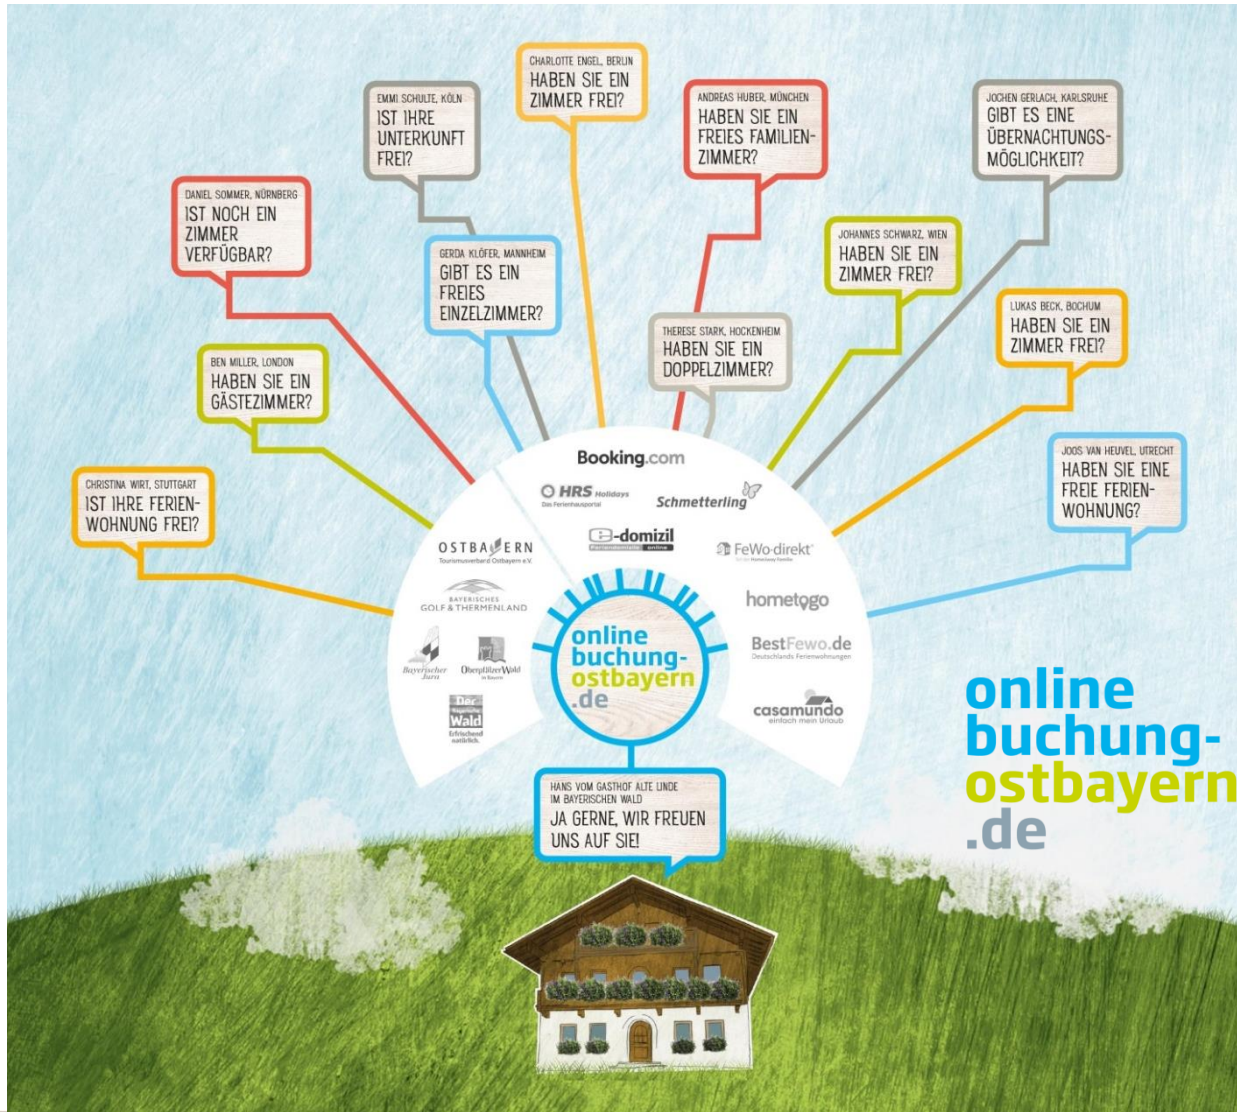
CHARLOTTE ENGEL, BERLIN
HABEN SIE EIN ZIMMER FREI?

EMMI SCHULTE, KÖLN
IST IHRE UNTERKUNFT FREI?

ANDREAS HUBER, MÜNCHEN
HABEN SIE EIN FREIES FAMILIENZIMMER?

JOCHEN GERLACH, KARLSRUHE
GIBT ES EINE ÜBERNACHTUNGSMÖGLICHKEIT?

DANIEL SOMMER, NÜRNBERG
IST NOCH EIN ZIMMER VERFÜGBAR?

GERDA KLÖFER, MANNHEIM
GIBT ES EIN FREIES EINZELZIMMER?

JOHANNES SCHWARZ, WIEN
HABEN SIE EIN ZIMMER FREI?

LUKAS BECK, BOCHUM
HABEN SIE EIN ZIMMER FREI?

THERESE STARK, HOCKENHEIM
HABEN SIE EIN DOPPELZIMMER?

BEN MILLER, LONDON
HABEN SIE EIN GÄSTEZIMMER?

CHRISTINA WIRT, STUTTGART
IST IHRE FERIENWOHNUNG FREI?

JOOS VAN HEUVEL, UTRECHT
HABEN SIE EINE FREIE FERIENWOHNUNG?

Booking.com
HRS Holidays
Schmetterling
e-domizil
FeWo-direkt
hometogo
BestFewo.de
Deutschlands Ferienwohnungen
casamundo
einfach mein Urlaub
OSTBAYERN
Tourismusverband Ostbayern e.V.
BAYERISCHES GOLF & THERMENLAND
Bayerischer Jura
OberpfälzerWald
Der Bayerische Wald
Erfrischend natürlich.

online buchung-ostbayern .de

HANS VOM GASTHOF ALTE LINDE IM BAYERISCHEN WALD
JA GERNE, WIR FREUEN UNS AUF SIE!

online
buchung-
ostbayern
.de